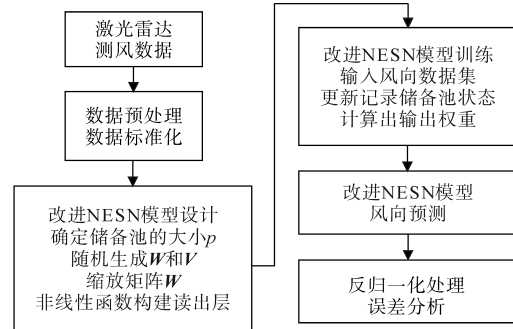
激光雷达
测风数据

数据预处理
数据标准化

改进NESN模型设计
确定储备池的大小$p$
随机生成$\boldsymbol{W}$和$\boldsymbol{V}$
缩放矩阵$\boldsymbol{W}$
非线性函数构建读出层

改进NESN模型训练
输入风向数据集
更新记录储备池状态
计算出输出权重

改进NESN模型
风向预测

反归一化处理
误差分析